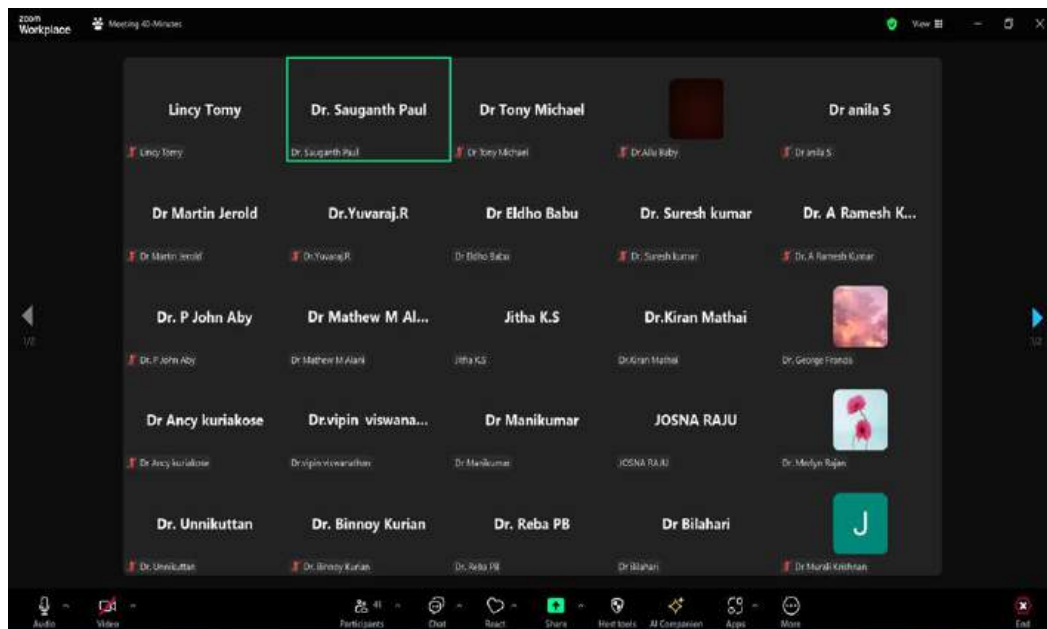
zoom Workplace

Meeting 40-Minutes

View

Lincy Tomy

Lincy Tomy

Dr. Sauganth Paul

Dr. Sauganth Paul

Dr Tony Michael

Dr Tony Michael

Dr.Allu Baby

Dr anila S

Dr anila S

Dr Martin Jerold

Dr Martin Jerold

Dr.Yuvaraj.R

Dr.Yuvaraj.R

Dr Eldho Babu

Dr Eldho Babu

Dr. Suresh kumar

Dr. Suresh kumar

Dr. A Ramesh K...

Dr. A Ramesh Kumar

Dr. P John Aby

Dr. P John Aby

Dr Mathew M Al...

Dr Mathew M Alani

Jitha K.S

Jitha K.S

Dr.Kiran Mathai

Dr.Kiran Mathai

Dr. George Francis

Dr Ancy kuriakose

Dr Ancy kuriakose

Dr.vipin viswana...

Dr.vipin viswanathan

Dr Manikumar

Dr Manikumar

JOSNA RAJU

JOSNA RAJU

Dr. Merlyn Rajan

Dr. Unnikuttan

Dr. Unnikuttan

Dr. Binnoy Kurian

Dr. Binnoy Kurian

Dr. Reba PB

Dr. Reba PB

Dr Bilahari

Dr Bilahari

J

Dr Murali Krishnan

1/2

1/2

Audio

Video

41

Participants

Chat

React

Share

Host tools

AI Companion

Apps

More

End